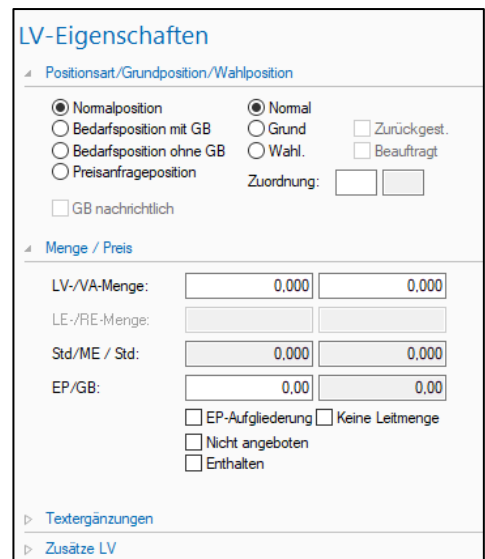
LV-Eigenschaften

Positionsart/Grundposition/Wahlposition

Normalposition
Bedarfsposition mit GB
Bedarfsposition ohne GB
Preisanfrageposition

Normal
Grund
Wahl.

Zurückgest.
Beauftragt

Zuordnung:

GB nachrichtlich

Menge / Preis

LV-/VA-Menge: 0,000 0,000
LE-/RE-Menge:
Std/ME / Std: 0,000 0,000
EP/GB: 0,00 0,00

EP-Aufgliederung
Keine Leitmenge
Nicht angeboten
Enthalten

Textergänzungen

Zusätze LV